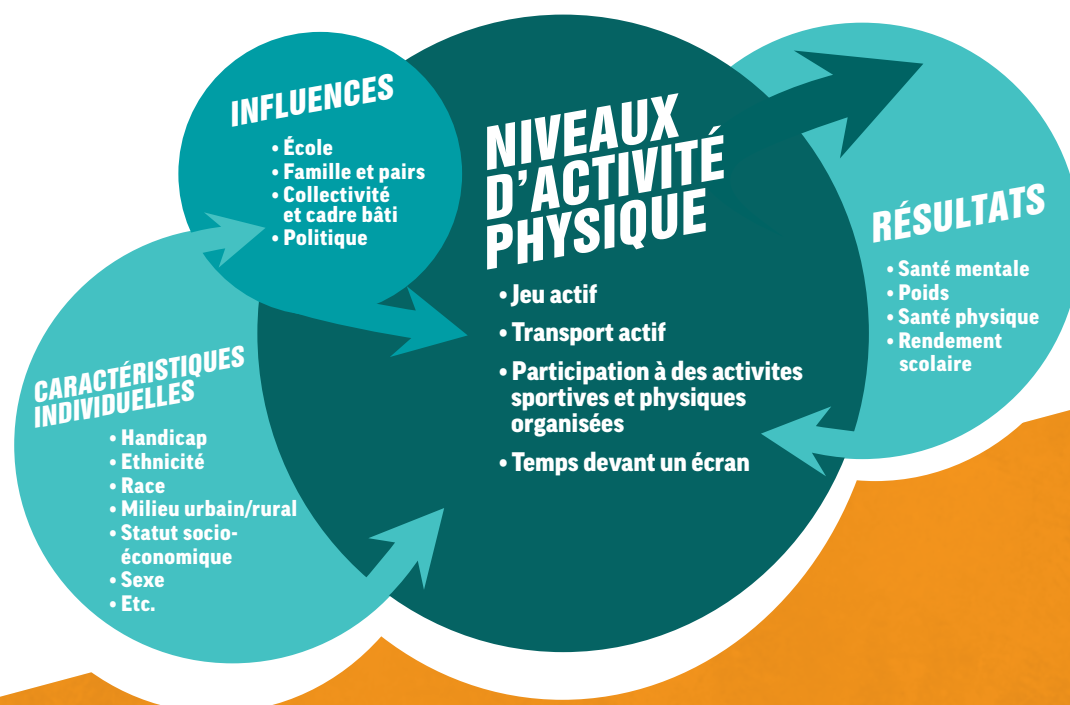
INFLUENCES
• École
• Famille et pairs
• Collectivité et cadre bâti
• Politique

NIVEAUX D'ACTIVITÉ PHYSIQUE
• Jeu actif
• Transport actif
• Participation à des activites sportives et physiques organisées
• Temps devant un écran

RÉSULTATS
• Santé mentale
• Poids
• Santé physique
• Rendement scolaire

CARACTÉRISTIQUES INDIVIDUELLES
• Handicap
• Ethnicité
• Race
• Milieu urbain/rural
• Statut socio-économique
• Sexe
• Etc.